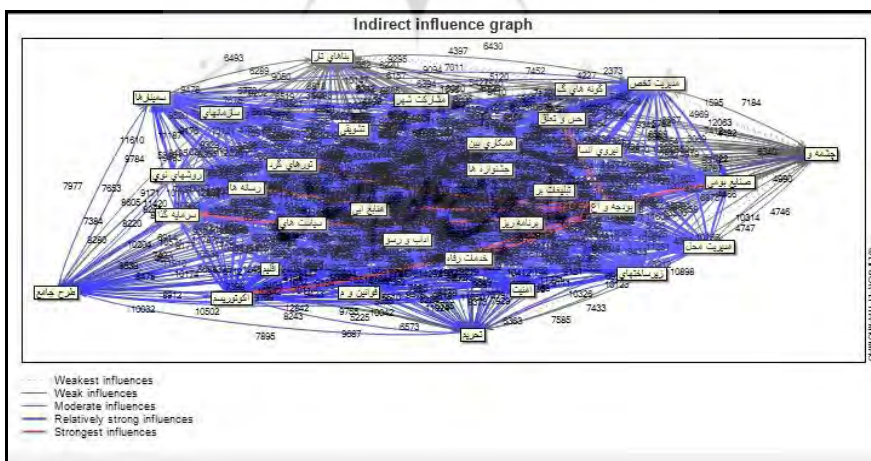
Indirect influence graph

بناهای تار
مدیریت تخصص
سمینارها
ساز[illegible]
مشارکت شهر
گونه های گ
تشویق
حس و تعلق
همکاری بین
نیروی انسا
تورهای گرد
جشنواره ها
چشمه و
صنایع بومی
روشهای نوی
رسانه ها
تبلیغات بر
بودجه و ا
منابع ابی
سرمایه گذ
سیاست های
برنامه ریز
مدیریت محل
ادب و رسو
خدمات رفاه
اقلیم
زیرساختها
طرح جامع
اکوتوریسم
قوانین و م
امنیت
تخریب

6493 6289 9080 5099 4397 6430 7011 9094 7452 2373 4227 5120 1595 7184 4969 12063 8340 4990 4746 10314 4747 11610 9784 7977 7653 9171 11420 9805 8220 7384 8290 10204 8912 10032 10502 12642 8243 9750 6229 10642 6573 7895 9687 5383 7585 7433 10329 10898 10123

Weakest influences
Weak influences
Moderate influences
Relatively strong influences
Strongest influences